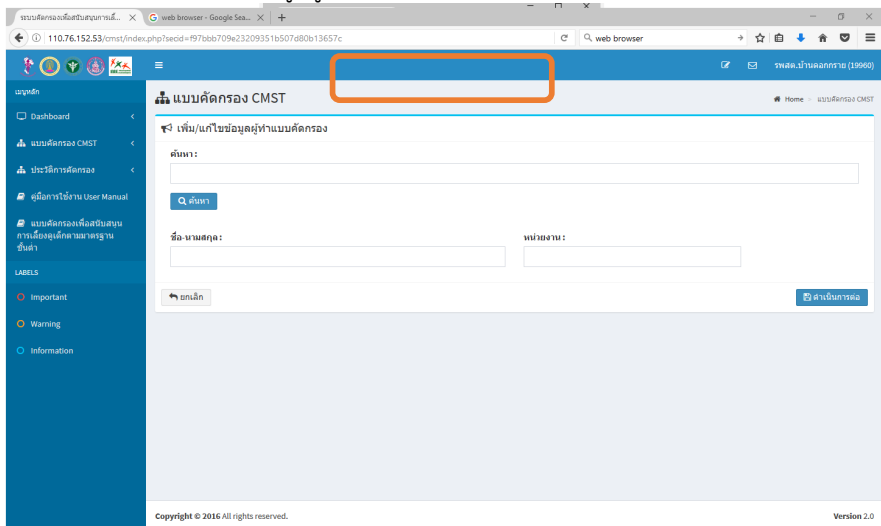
ระบบคัดกรองเพื่อสนับสนุนการเลี้... ×
web browser - Google Sea... ×
+
110.76.152.53/cmst/index.php?secid=f97bbb709e23209351b507d80b13657c
web browser
รพสต.บ้านดอกกราย (19960)
เมนูหลัก
Dashboard
แบบคัดกรอง CMST
ประวัติการคัดกรอง
คู่มือการใช้งาน User Manual
แบบคัดกรองเพื่อสนับสนุนการเลี้ยงดูเด็กตามมาตรฐานขั้นต่ำ
LABELS
Important
Warning
Information

แบบคัดกรอง CMST
Home > แบบคัดกรอง CMST

เพิ่ม/แก้ไขข้อมูลผู้ทำแบบคัดกรอง
ค้นหา :
ค้นหา
ชื่อ-นามสกุล :
หน่วยงาน :
ยกเลิก
ดำเนินการต่อ

Copyright © 2016 All rights reserved.
Version 2.0